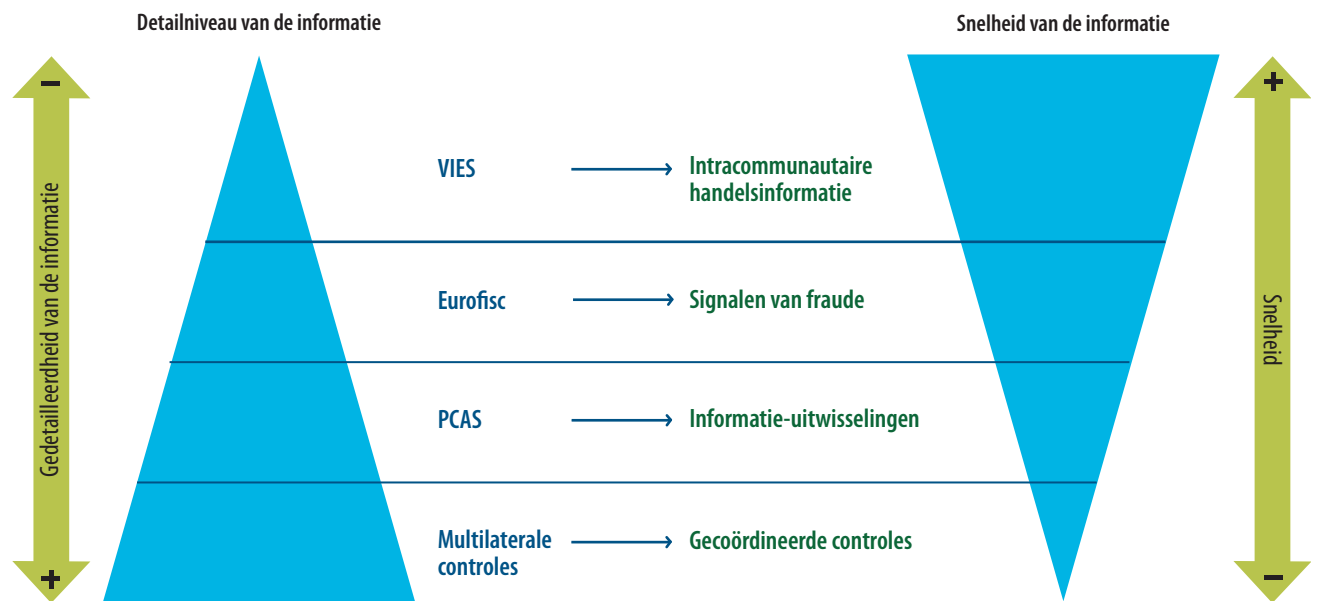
Detailniveau van de informatie

Snelheid van de informatie

−

Gedetailleerdheid van de informatie

+

VIES → Intracommunautaire handelsinformatie

Eurofisc → Signalen van fraude

PCAS → Informatie-uitwisselingen

Multilaterale controles → Gecoördineerde controles

+

Snelheid

−